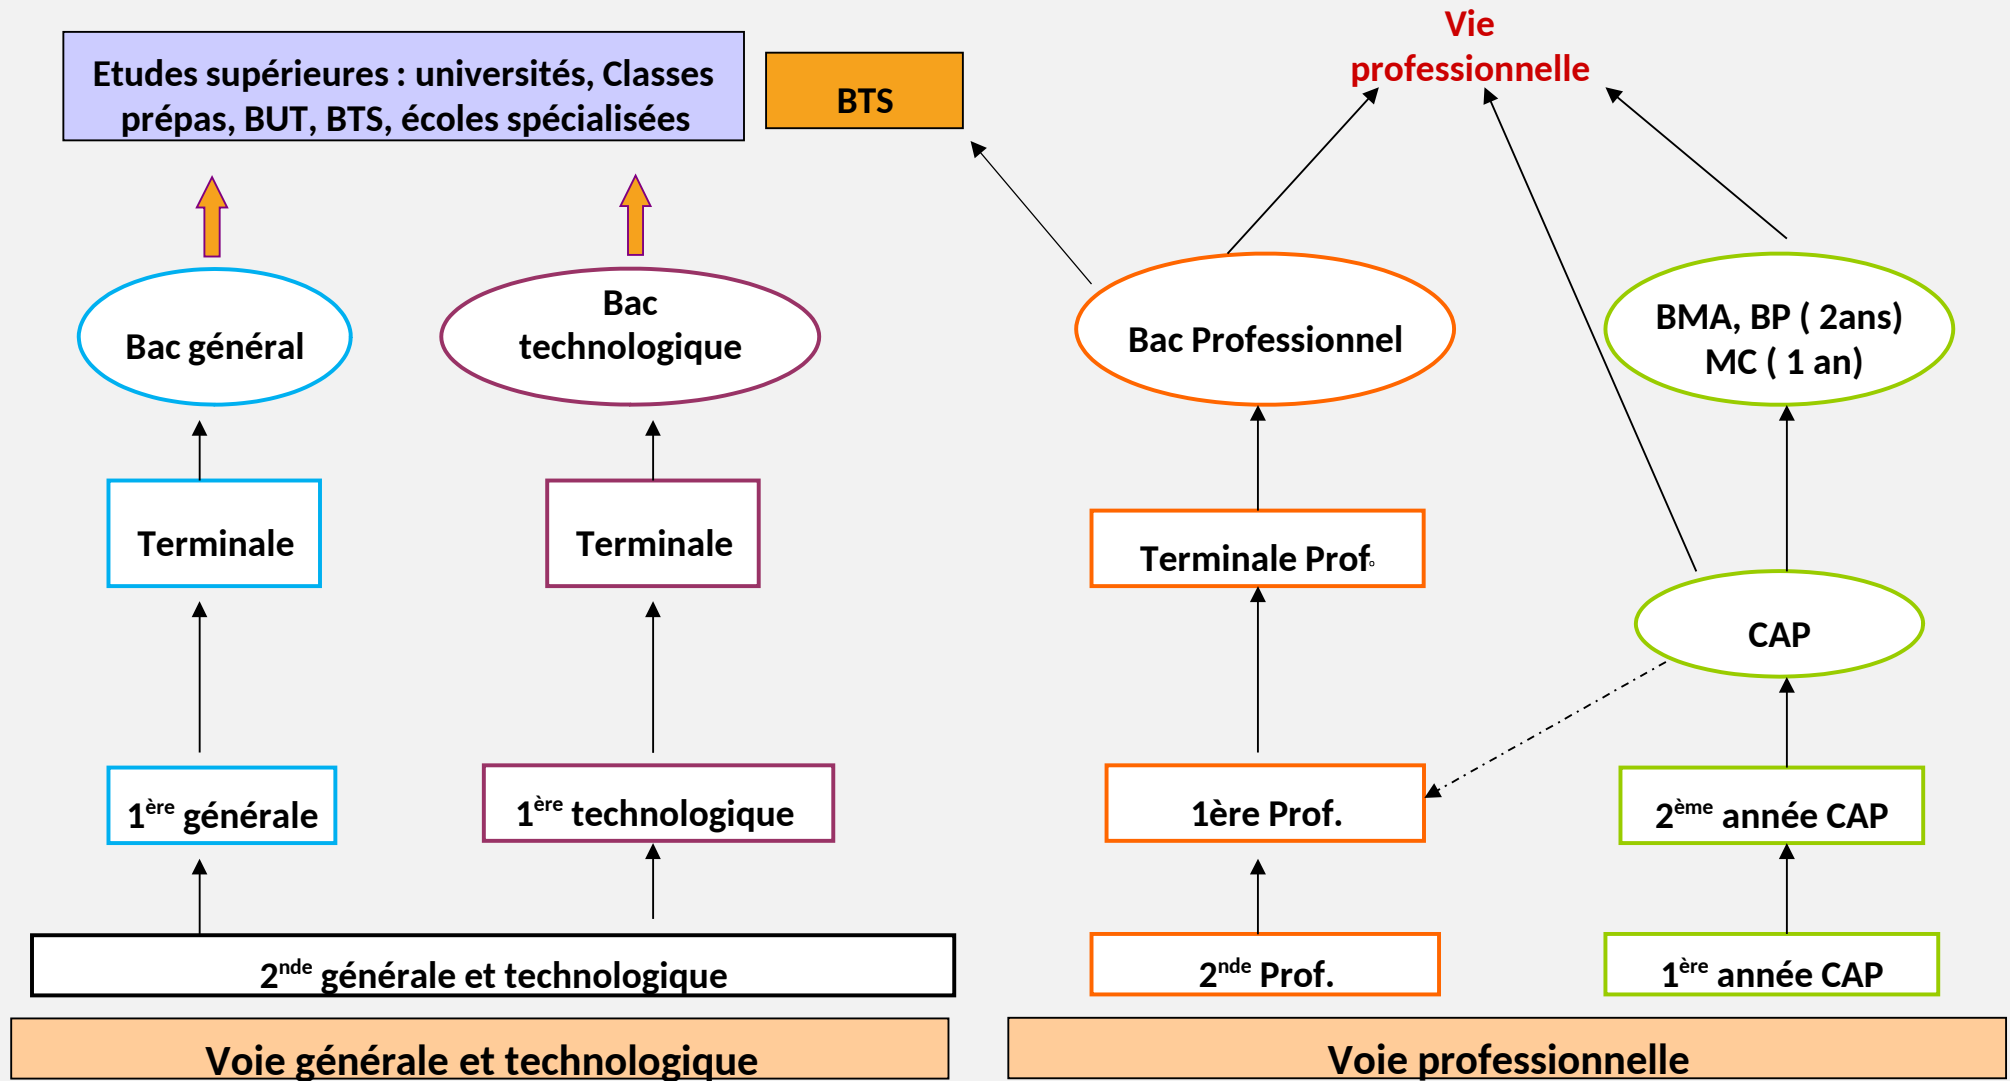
Etudes supérieures : universités, Classes prépas, BUT, BTS, écoles spécialisées

BTS

Vie professionnelle

Bac général

Bac technologique

Bac Professionnel

BMA, BP ( 2ans) MC ( 1 an)

Terminale

Terminale

Terminale Prof.

CAP

$1^{ère}$ générale

$1^{ère}$ technologique

1ère Prof.

$2^{ème}$ année CAP

$2^{nde}$ générale et technologique

$2^{nde}$ Prof.

$1^{ère}$ année CAP

Voie générale et technologique

Voie professionnelle